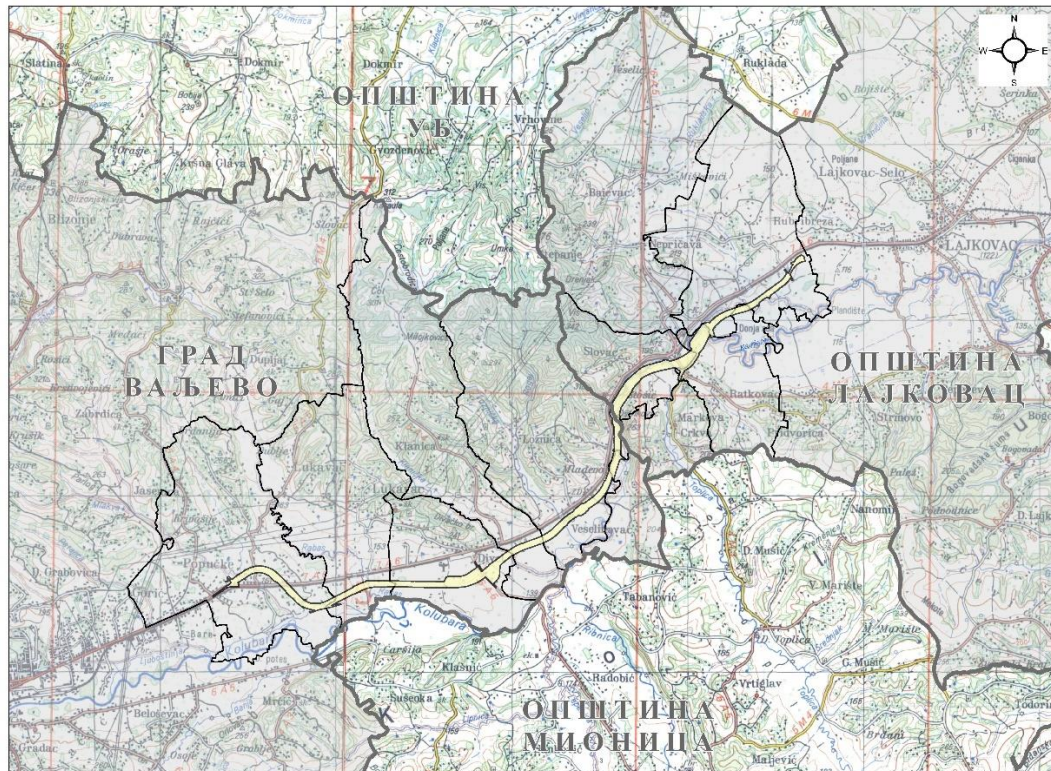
ОПШТИНА
УБ

ГРАД
ВАЉЕВО

ОПШТИНА
ЛАЈКОВАЦ

ОПШТИНА
МИОНИЦА

N
W
E
S

Slatina
Dokmir
Dokmir
Ruklada
Vrhovine
Gvozdenović
Orašje
Kršna Glava
Bajevac
Lajkovac-Selo
Rubribreza
LAJKOVAC
Bujačić
Stubline
Dupljaj
Slovac
Donja
Ratkovac
Markova Crkva
Podvorica
Strmovo
Lukavac
Klanica
Loznica
Mladenovac
Veselinovac
Nanomir
D. Mušić
V. Mušić
Kolubara
Tabanović
D. Toplica
G. Mušić
Klašnić
Radobić
Vrtiglav
Sušeoka
Beloševac
Mrčić
Gradac
Popučke
Divci
D. Grabovica
Zabrdica
Klinci
Maljević
Todorin
Brežani
D. Lajković